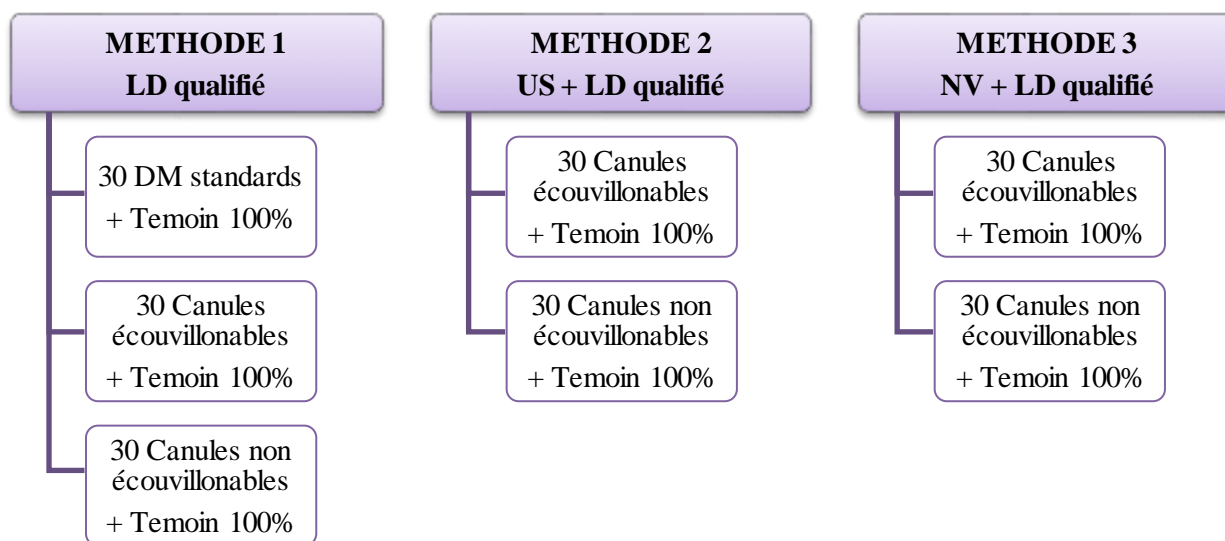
METHODE 1
LD qualifié

30 DM standards
+ Temoin 100%

30 Canules écouvillonables
+ Temoin 100%

30 Canules non écouvillonables
+ Temoin 100%

METHODE 2
US + LD qualifié

30 Canules écouvillonables
+ Temoin 100%

30 Canules non écouvillonables
+ Temoin 100%

METHODE 3
NV + LD qualifié

30 Canules écouvillonables
+ Temoin 100%

30 Canules non écouvillonables
+ Temoin 100%